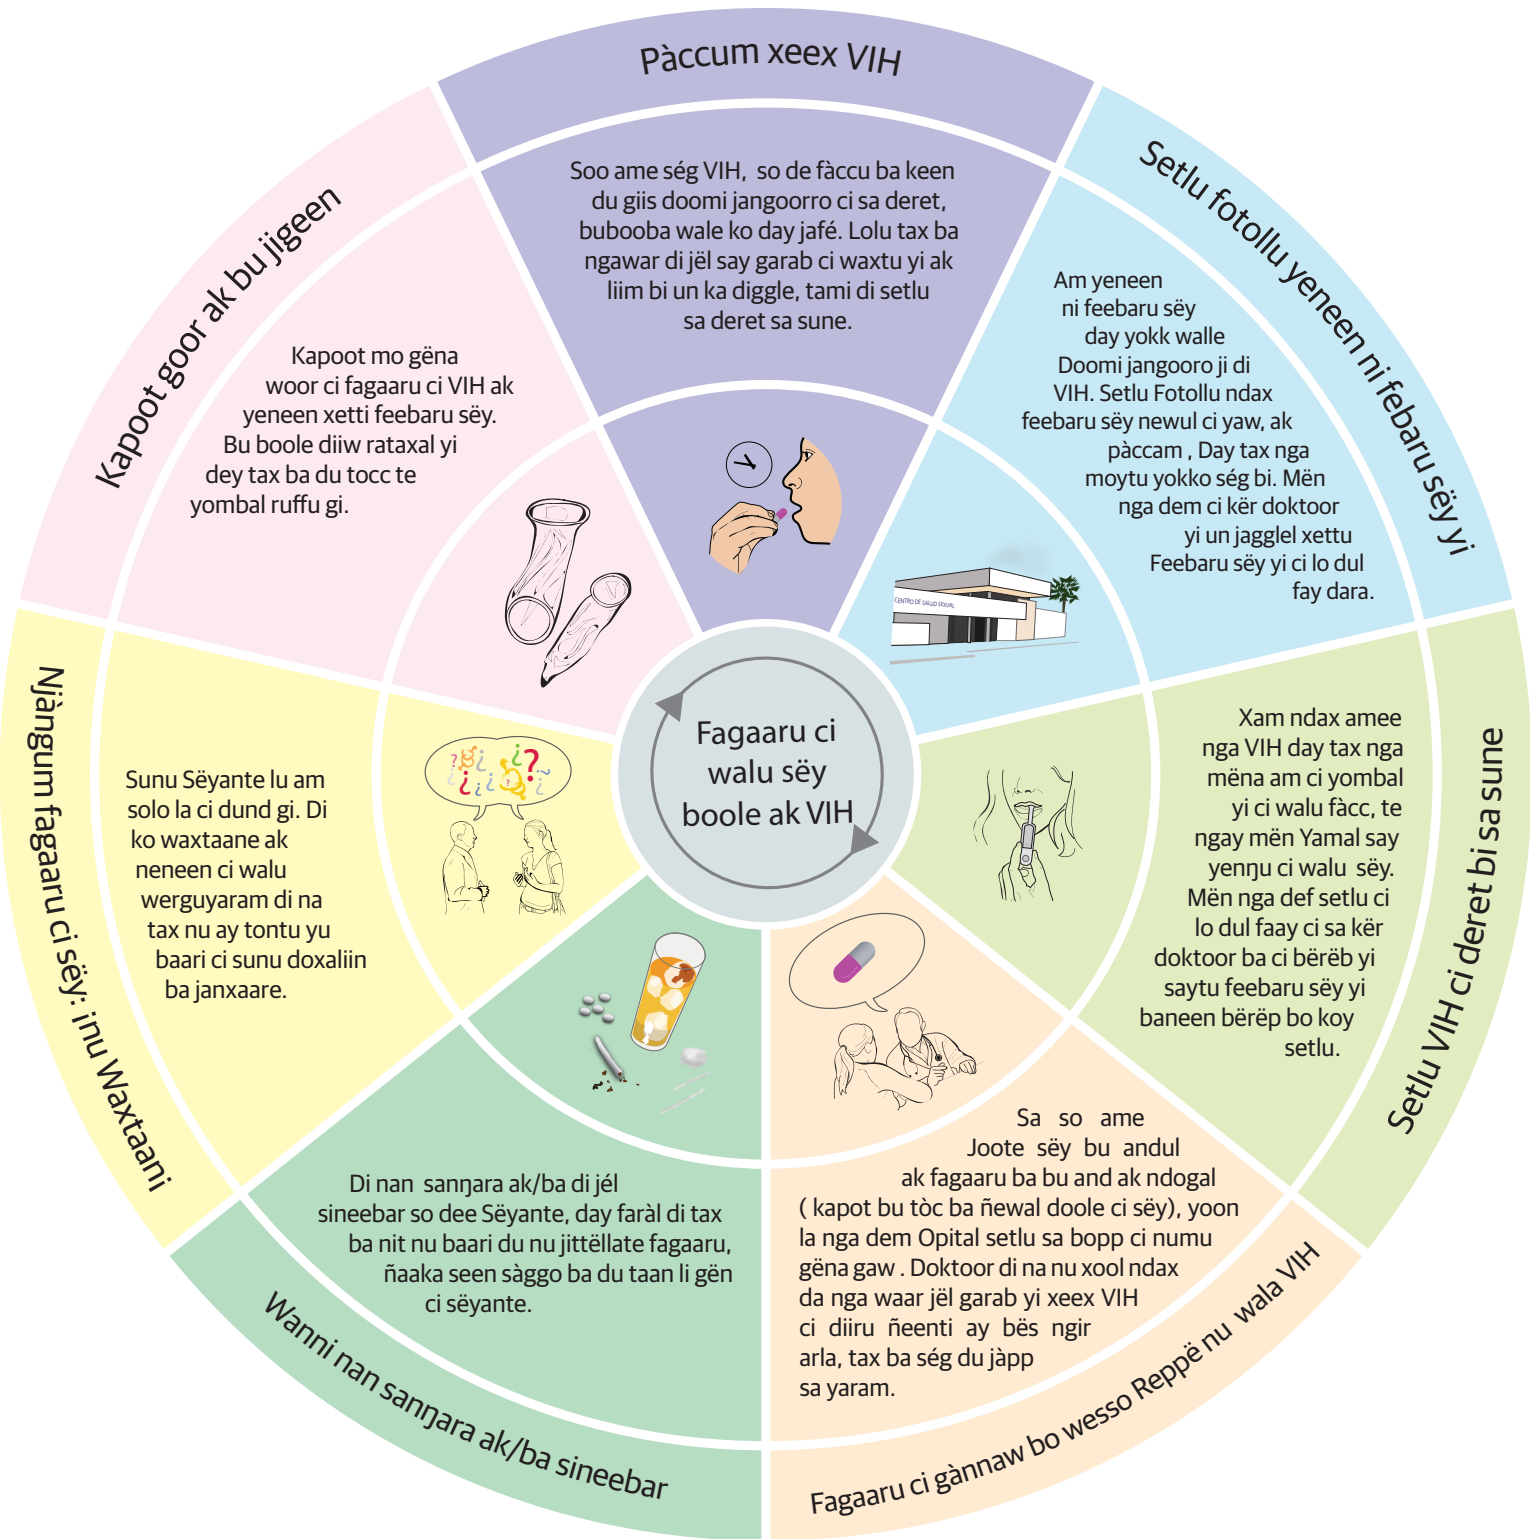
Pàccum xeex VIH

Soo ame ség VIH, so de fàccu ba keen du giis doomi jangoorro ci sa deret, bubooba wale ko day jafé. Lolu tax ba ngawar di jël say garab ci waxtu yi ak liim bi un ka diggle, tami di setlu sa deret sa sune.

Setlu fotollu yeneen ni febaru sëy yi

Am yeneen ni feebaru sëy day yokk walle Doomi jangooro ji di VIH. Setlu Fotollu ndax feebaru sëy newul ci yaw, ak pàccam , Day tax nga moytu yokko ség bi. Mën nga dem ci kër doktoor yi un jagglel xettu Feebaru sëy yi ci lo dul fay dara.

CENTRO DE SALUD SEXUAL

Setlu VIH ci deret bi sa sune

Xam ndax amee nga VIH day tax nga mëna am ci yombal yi ci walu fàcc, te ngay mën Yamal say yenŋu ci walu sëy. Mën nga def setlu ci lo dul faay ci sa kër doktoor ba ci bërëb yi saytu feebaru sëy yi baneen bërëp bo koy setlu.

Fagaaru ci gànnaw bo wesso Reppë nu wala VIH

Sa so ame Joote sëy bu andul ak fagaaru ba bu and ak ndogal ( kapot bu tòc ba ñewal doole ci sëy), yoon la nga dem Opital setlu sa bopp ci numu gëna gaw . Doktoor di na nu xool ndax da nga waar jël garab yi xeex VIH ci diiru ñeenti ay bës ngir arla, tax ba ség du jàpp sa yaram.

Wanni nan sanŋara ak/ba sineebar

Di nan sanŋara ak/ba di jél sineebar so dee Sëyante, day faràl di tax ba nit nu baari du nu jittëllate fagaaru, ñaaka seen sàggo ba du taan li gën ci sëyante.

Njàngum fagaaru ci sëy: inu Waxtaani

Sunu Sëyante lu am solo la ci dund gi. Di ko waxtaane ak neneen ci walu werguyaram di na tax nu ay tontu yu baari ci sunu doxaliin ba janxaare.

Kapoot goor ak bu jigeen

Kapoot mo gëna woor ci fagaaru ci VIH ak yeneen xetti feebaru sëy. Bu boole diiw rataxal yi dey tax ba du tocc te yombal ruffu gi.

Fagaaru ci walu sëy boole ak VIH